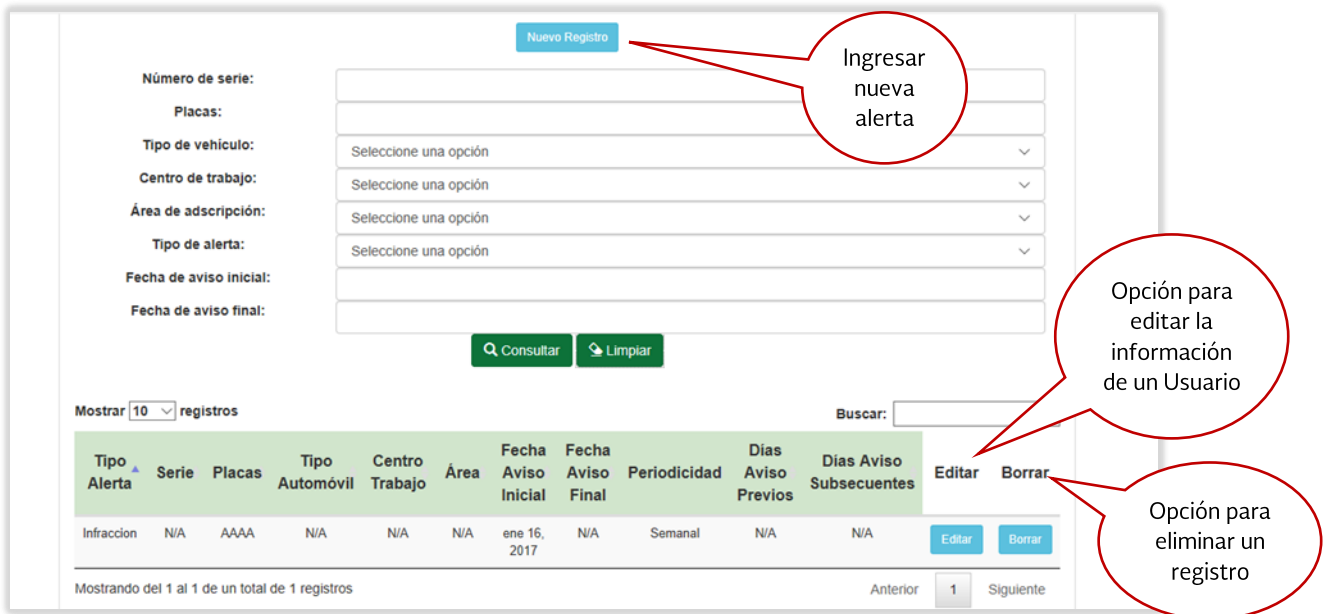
Nuevo Registro

Ingresar nueva alerta

Número de serie:

Placas:

Tipo de vehiculo: Seleccione una opción

Centro de trabajo: Seleccione una opción

Área de adscripción: Seleccione una opción

Tipo de alerta: Seleccione una opción

Fecha de aviso inicial:

Fecha de aviso final:

Opción para editar la información de un Usuario

Consultar Limpiar

Mostrar 10 registros

Buscar:

| Tipo Alerta | Serie | Placas | Tipo Automóvil | Centro Trabajo | Área | Fecha Aviso Inicial | Fecha Aviso Final | Periodicidad | Días Aviso Previos | Días Aviso Subsecuentes | Editar | Borrar |
|---|---|---|---|---|---|---|---|---|---|---|---|---|
| Infraccion | N/A | AAAA | N/A | N/A | N/A | ene 16, 2017 | N/A | Semanal | N/A | N/A | Editar | Borrar |

Opción para eliminar un registro

Mostrando del 1 al 1 de un total de 1 registros

Anterior 1 Siguiente